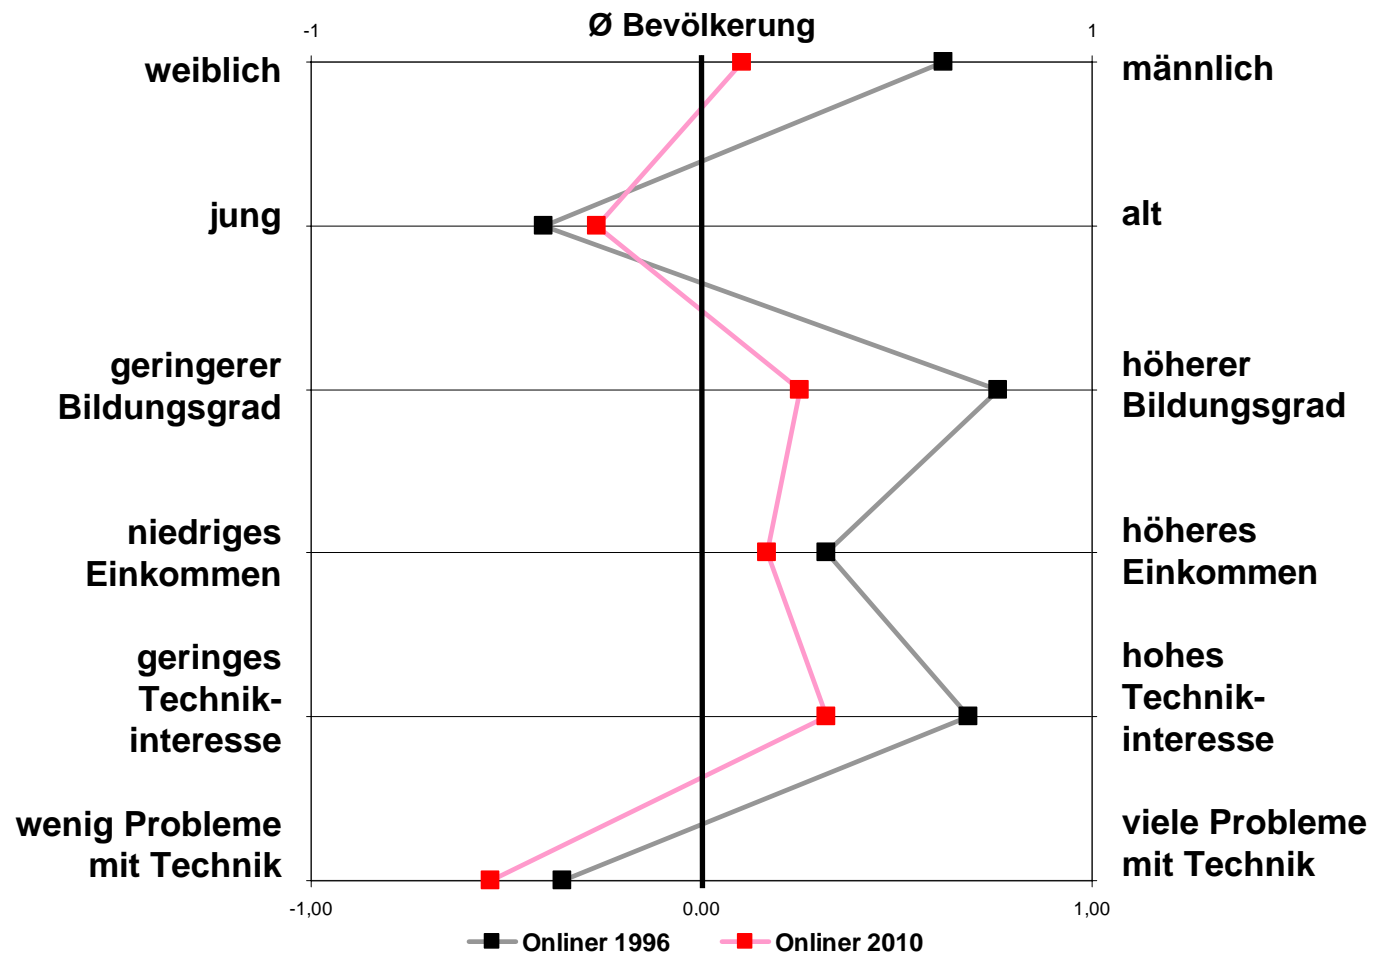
-1

Ø Bevölkerung

1

weiblich

männlich

jung

alt

geringerer Bildungsgrad

höherer Bildungsgrad

niedriges Einkommen

höheres Einkommen

geringes Technikinteresse

hohes Technikinteresse

wenig Probleme mit Technik

viele Probleme mit Technik

-1,00

0,00

1,00

Onliner 1996

Onliner 2010